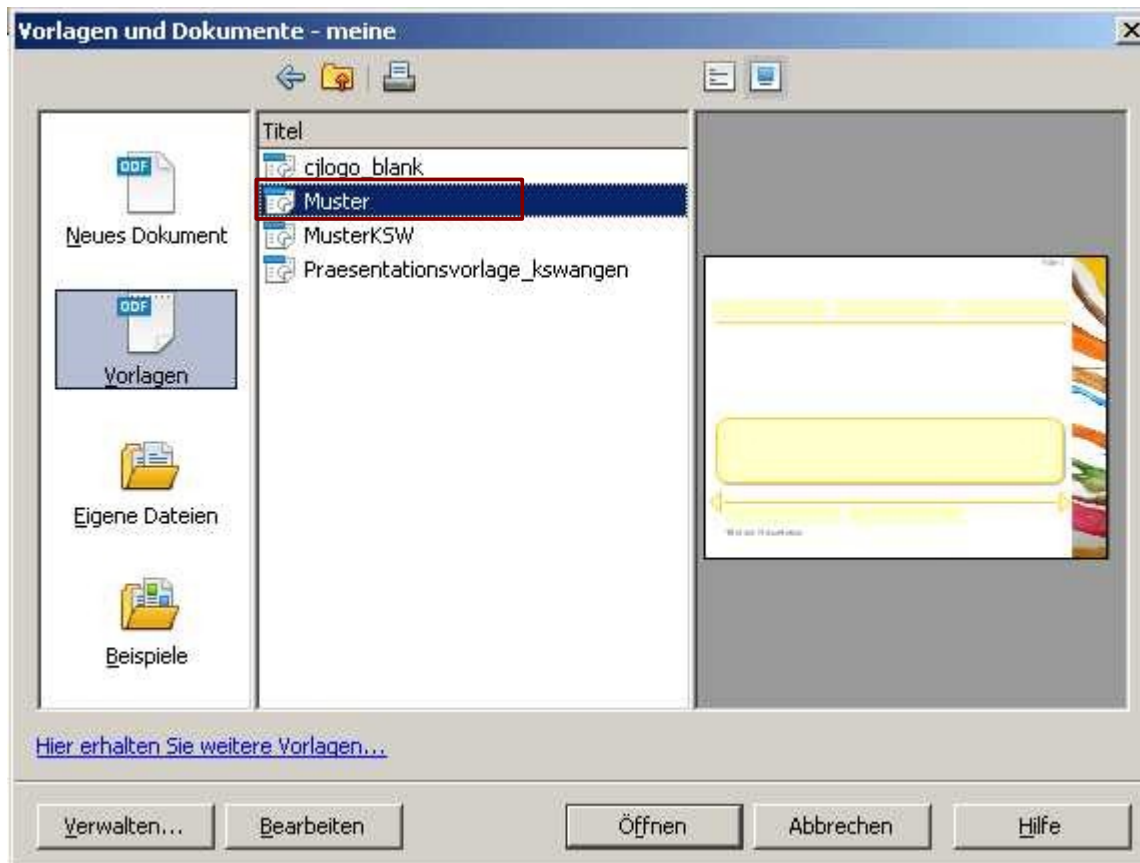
Vorlagen und Dokumente - meine

ODF
Neues Dokument

ODF
Vorlagen

Eigene Dateien

Beispiele

Titel
cjlogo_blank
Muster
MusterKSW
Praesentationsvorlage_kswangen

Hier erhalten Sie weitere Vorlagen...

Verwalten... | Bearbeiten | Öffnen | Abbrechen | Hilfe